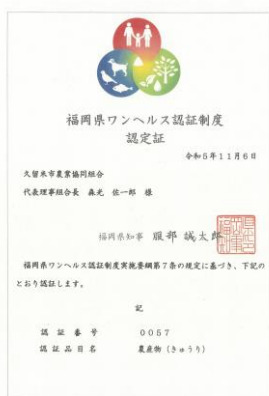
福岡県ワンヘルス認証制度
認定証

令和5年11月6日

久留米市農業協同組合
代表理事組合長　森光 佐一郎　様

福岡県知事　服部 誠太郎

福岡県ワンヘルス認証制度実施要綱第7条の規定に基づき、下記のとおり認証します。

記

認　証　番　号　　0057
認　証　品　目　名　　農産物（きゅうり）